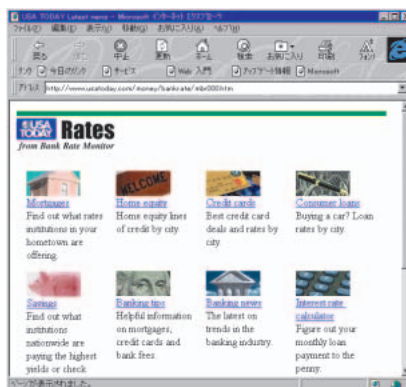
USA TODAY Latest news - Microsoft インターネット エクスプローラ

ファイル(F) 編集(E) 表示(V) 移動(G) お気に入り(A) ヘルプ(H)

戻る 進む 中止 更新 ホーム 検索 お気に入り 印刷 フォント

リンク 今日のリンク サービス Web 入門 アップデート情報 Microsoft

アドレス http://www.usatoday.com/money/bankrate/mbr000.htm

USA TODAY Rates
from Bank Rate Monitor

Mortgages
Find out what rates institutions in your hometown are offering.

Home equity
Home equity lines of credit by city.

Credit cards
Best credit card deals and rates by city.

Consumer loans
Buying a car? Loan rates by city.

Savings
Find out what institutions nationwide are paying the highest yields or check

Banking tips
Helpful information on mortgages, credit cards and bank fees.

Banking news
The latest on trends in the banking industry.

Interest rate calculator
Figure out your monthly loan payment to the penny.

ページが表示されました。